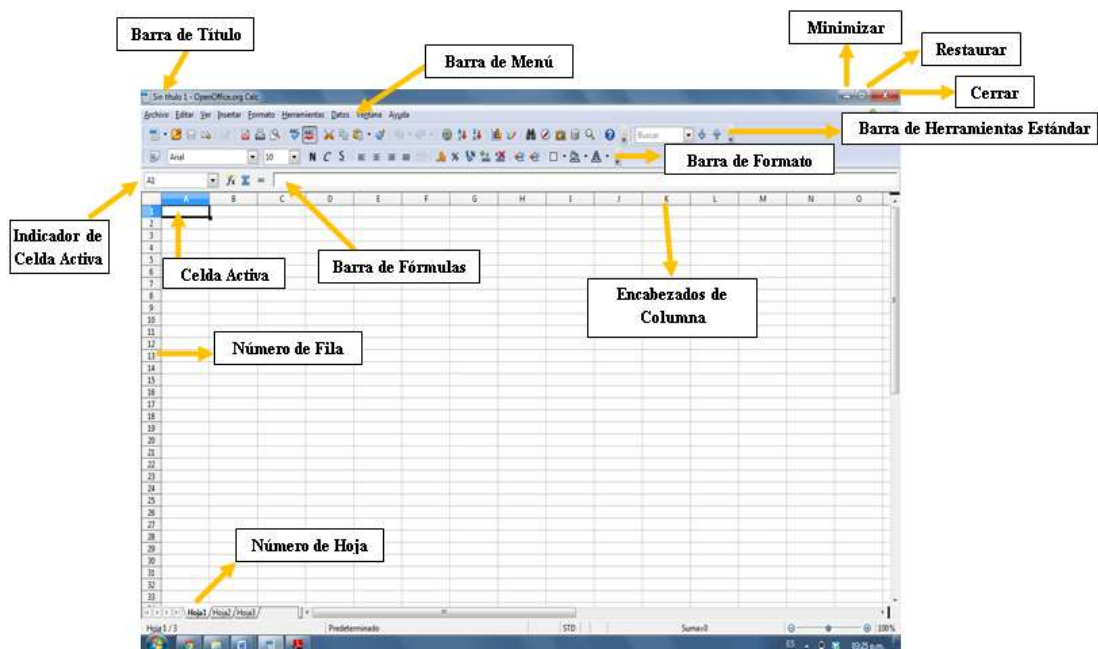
Barra de Título

Barra de Menú

Minimizar

Restaurar

Cerrar

Barra de Herramientas Estándar

Barra de Formato

Sin título 1 - OpenOffice.org Calc

Archivo Editar Ver Insertar Formato Herramientas Datos Ventana Ayuda

Buscar

Arial

10

N C S

A1

Indicador de Celda Activa

Celda Activa

Barra de Fórmulas

Encabezados de Columna

| | A | B | C | D | E | F | G | H | I | J | K | L | M | N | O |
|---|---|---|---|---|---|---|---|---|---|---|---|---|---|---|---|
| 1 | | | | | | | | | | | | | | | |
| 2 | | | | | | | | | | | | | | | |
| 3 | | | | | | | | | | | | | | | |

4 5 6 7 8 9 10 11 12 13 14 15 16 17 18 19 20 21 22 23 24 25 26 27 28 29 30 31 32 33

Número de Fila

Número de Hoja

Hoja1 Hoja2 Hoja3

Hoja 1 / 3

Predeterminado

STD

Suma=0

100%